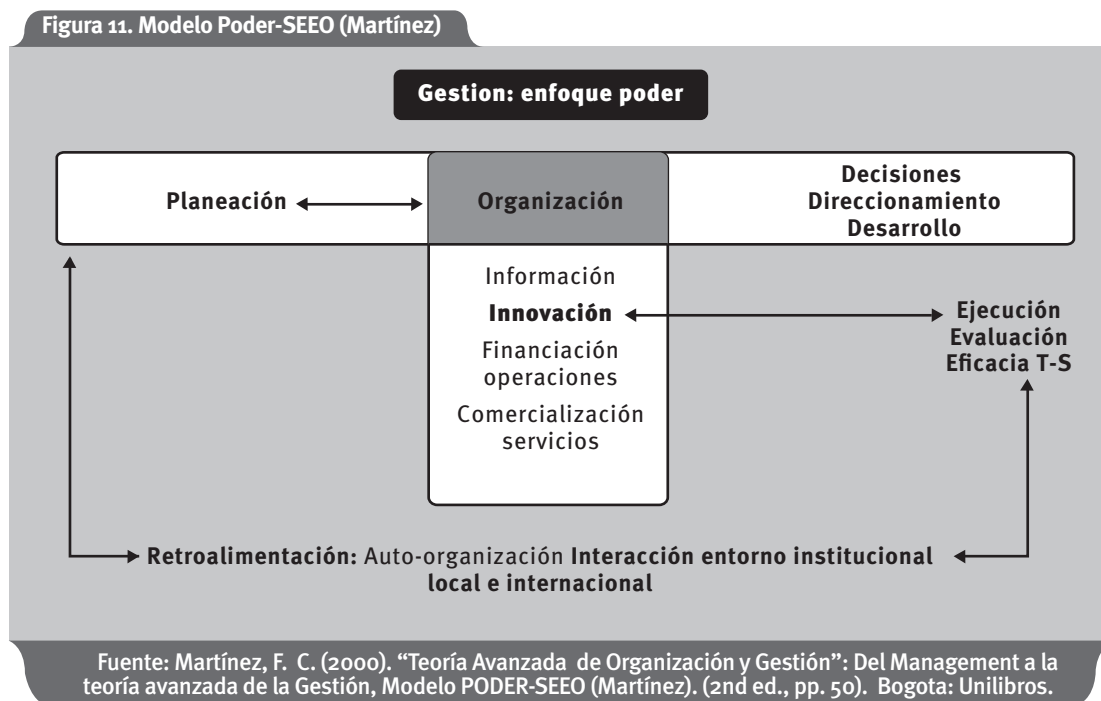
Figura 11. Modelo Poder-SEEO (Martínez)

Gestion: enfoque poder

Planeación

Organización

Decisiones
Direccionamiento
Desarrollo

Información
Innovación
Financiación operaciones
Comercialización servicios

Ejecución
Evaluación
Eficacia T-S

Retroalimentación: Auto-organización Interacción entorno institucional local e internacional

Fuente: Martínez, F. C. (2000). "Teoría Avanzada de Organización y Gestión": Del Management a la teoría avanzada de la Gestión, Modelo PODER-SEEO (Martínez). (2nd ed., pp. 50). Bogota: Unilibros.